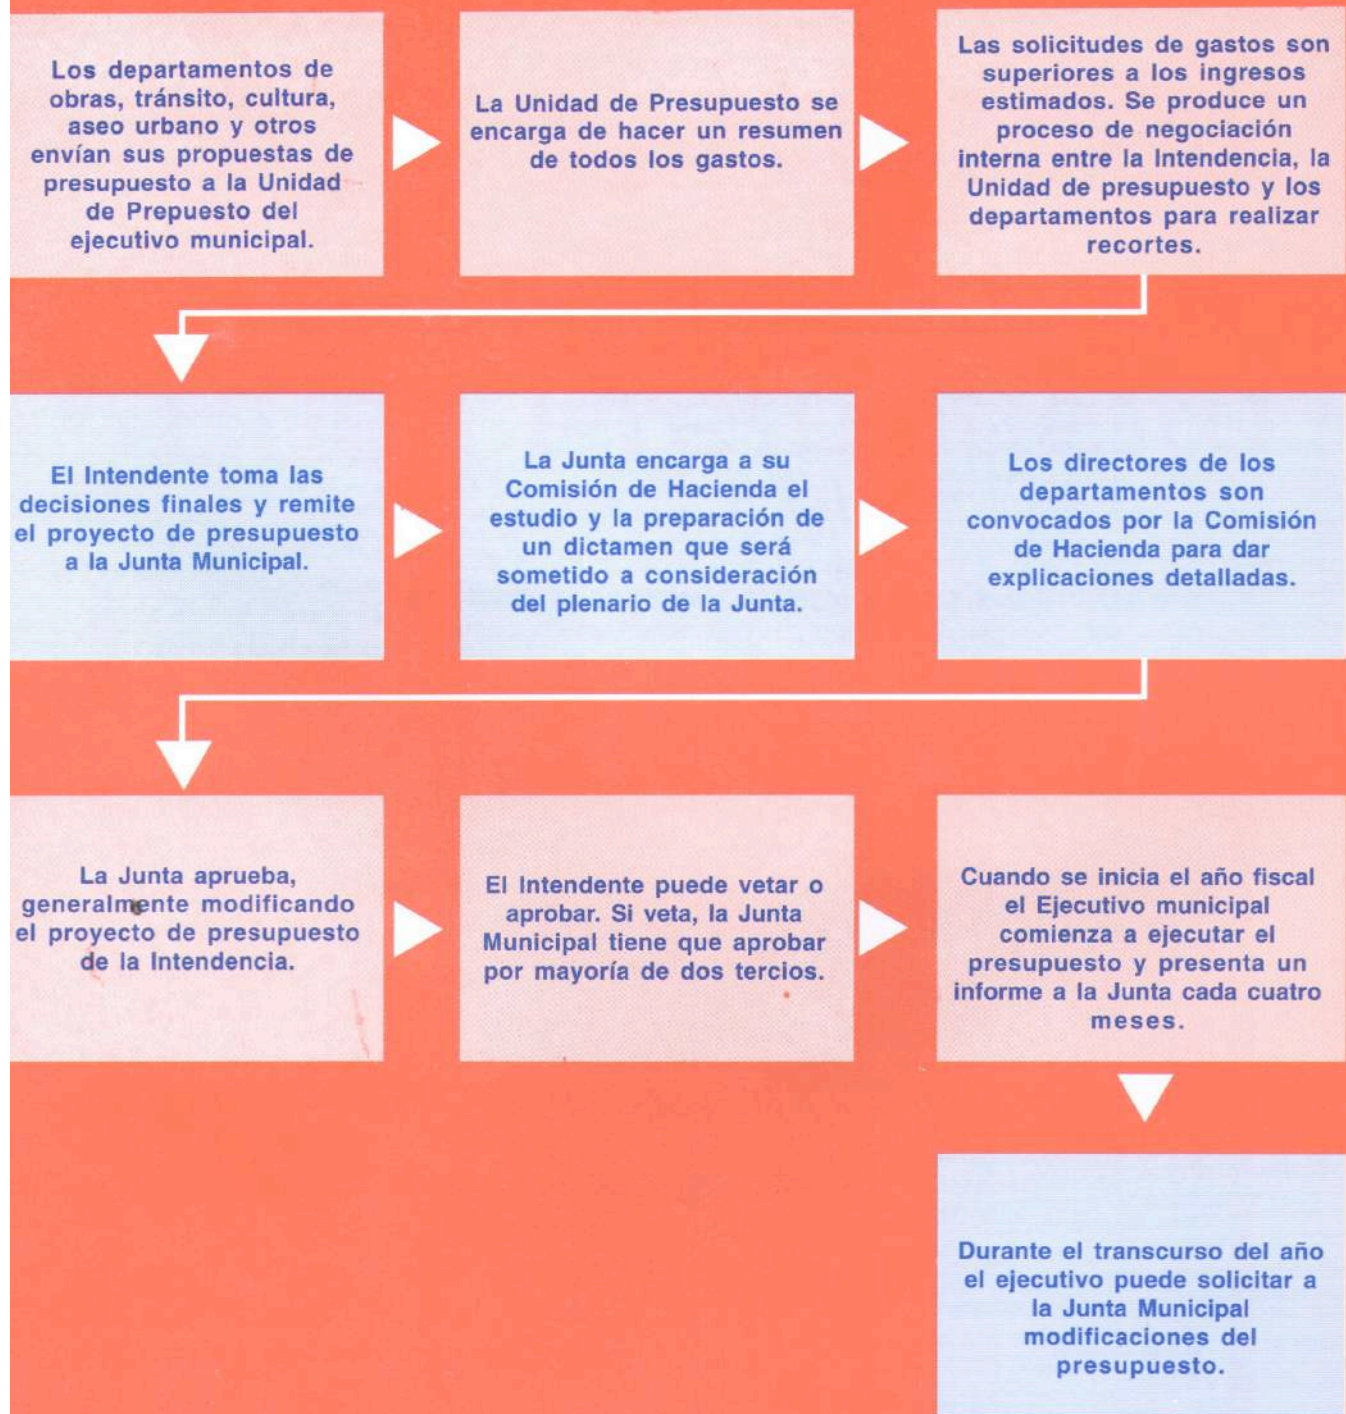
Los departamentos de obras, tránsito, cultura, aseo urbano y otros envían sus propuestas de presupuesto a la Unidad de Prepuesto del ejecutivo municipal.

La Unidad de Presupuesto se encarga de hacer un resumen de todos los gastos.

Las solicitudes de gastos son superiores a los ingresos estimados. Se produce un proceso de negociación interna entre la Intendencia, la Unidad de presupuesto y los departamentos para realizar recortes.

El Intendente toma las decisiones finales y remite el proyecto de presupuesto a la Junta Municipal.

La Junta encarga a su Comisión de Hacienda el estudio y la preparación de un dictamen que será sometido a consideración del plenario de la Junta.

Los directores de los departamentos son convocados por la Comisión de Hacienda para dar explicaciones detalladas.

La Junta aprueba, generalmente modificando el proyecto de presupuesto de la Intendencia.

El Intendente puede vetar o aprobar. Si veta, la Junta Municipal tiene que aprobar por mayoría de dos tercios.

Cuando se inicia el año fiscal el Ejecutivo municipal comienza a ejecutar el presupuesto y presenta un informe a la Junta cada cuatro meses.

Durante el transcurso del año el ejecutivo puede solicitar a la Junta Municipal modificaciones del presupuesto.